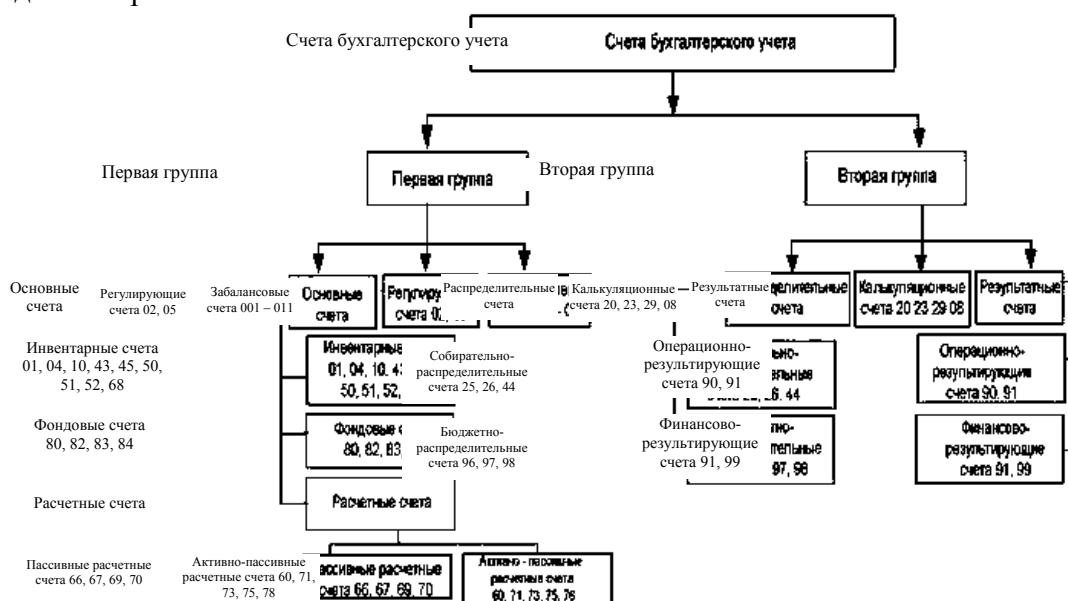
Счета бухгалтерского учета
Счета бухгалтерского учета

Первая группа
Первая группа
Вторая группа
Вторая группа

Основные счета
Регулирующие счета 02, 05
Забалансовые счета 001 – 011
Основные счета
Регулиру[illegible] счета 02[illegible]
Распределительные счета
Калькуляционные счета 20, 23, 29, 08
Результатные счета
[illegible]делительные счета
Калькуляционные счета 20 23 29 08
Результатные счета

Инвентарные счета 01, 04, 10, 43, 45, 50, 51, 52, 68
Инвентарные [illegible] 01, 04, 10, 4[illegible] 50, 51, 52, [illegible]
Собирательно-распределительные счета 25, 26, 44
Операционно-результирующие счета 90, 91
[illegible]льно-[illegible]тельные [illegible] 2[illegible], 26, 44
Операционно-результирующие счета 90, 91

Фондовые счета 80, 82, 83, 84
Фондовые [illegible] 80, 82, 83, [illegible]
Бюджетно-распределительные счета 96, 97, 98
Финансово-результирующие счета 91, 99
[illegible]но-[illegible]тельные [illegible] 97, 98
Финансово-результирующие счета 91, 99

Расчетные счета
Расчетные счета

Пассивные расчетные счета 66, 67, 69, 70
Активно-пассивные расчетные счета 60, 71, 73, 75, 78
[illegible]ассивные расчетные счета 66, 67, 69, 70
Активно - пассивные расчетные счета 60, 71, 73, 75, 76